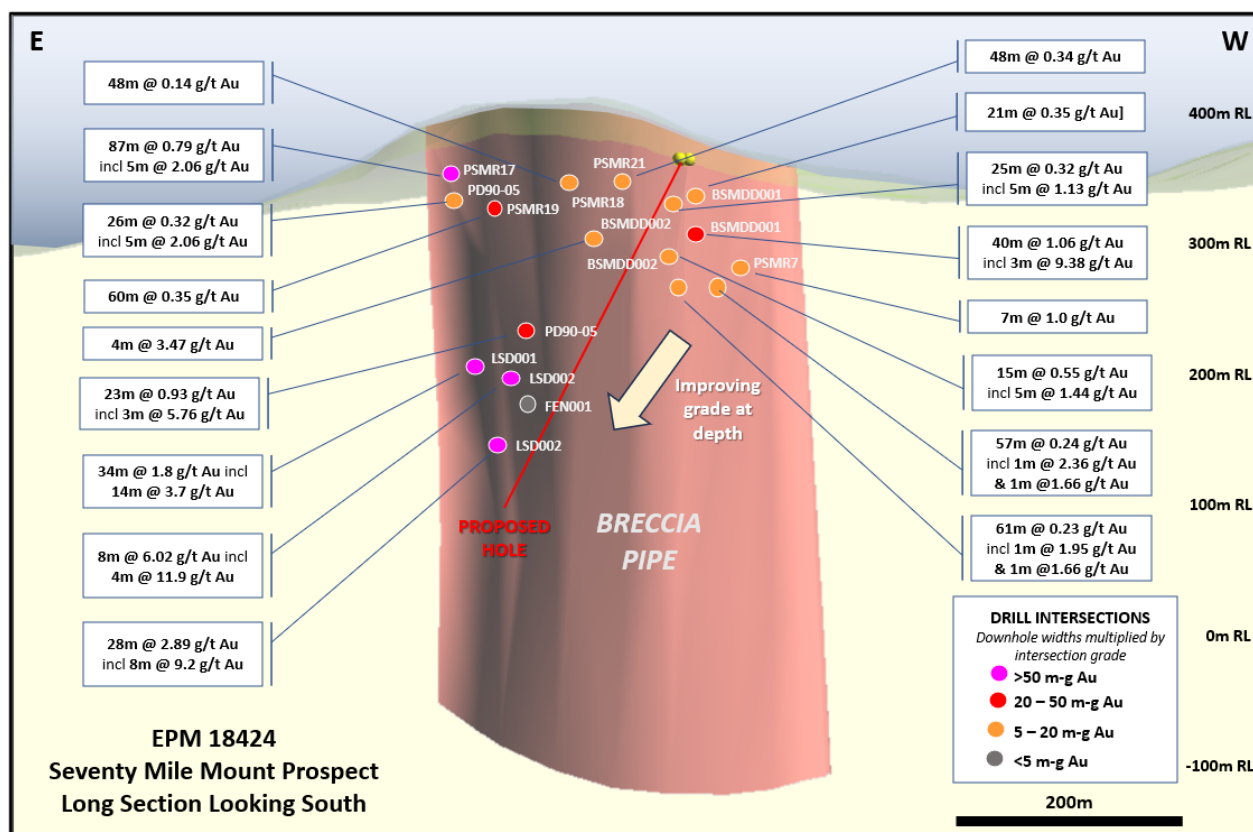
E

W

48m @ 0.14 g/t Au

87m @ 0.79 g/t Au
incl 5m @ 2.06 g/t Au

26m @ 0.32 g/t Au
incl 5m @ 2.06 g/t Au

60m @ 0.35 g/t Au

4m @ 3.47 g/t Au

23m @ 0.93 g/t Au
incl 3m @ 5.76 g/t Au

34m @ 1.8 g/t Au incl
14m @ 3.7 g/t Au

8m @ 6.02 g/t Au incl
4m @ 11.9 g/t Au

28m @ 2.89 g/t Au
incl 8m @ 9.2 g/t Au

48m @ 0.34 g/t Au

21m @ 0.35 g/t Au]

25m @ 0.32 g/t Au
incl 5m @ 1.13 g/t Au

40m @ 1.06 g/t Au
incl 3m @ 9.38 g/t Au

7m @ 1.0 g/t Au

15m @ 0.55 g/t Au
incl 5m @ 1.44 g/t Au

57m @ 0.24 g/t Au
incl 1m @ 2.36 g/t Au
& 1m @1.66 g/t Au

61m @ 0.23 g/t Au
incl 1m @ 1.95 g/t Au
& 1m @1.66 g/t Au

400m RL
300m RL
200m RL
100m RL
0m RL
-100m RL

PSMR17
PD90-05
PSMR19
PSMR21
PSMR18
BSMDD001
BSMDD002
BSMDD001
BSMDD002
PSMR7
PD90-05
LSD001
LSD002
FEN001
LSD002

Improving grade at depth

PROPOSED HOLE

BRECCIA PIPE

DRILL INTERSECTIONS
Downhole widths multiplied by intersection grade
>50 m-g Au
20 – 50 m-g Au
5 – 20 m-g Au
<5 m-g Au

200m

EPM 18424
Seventy Mile Mount Prospect
Long Section Looking South